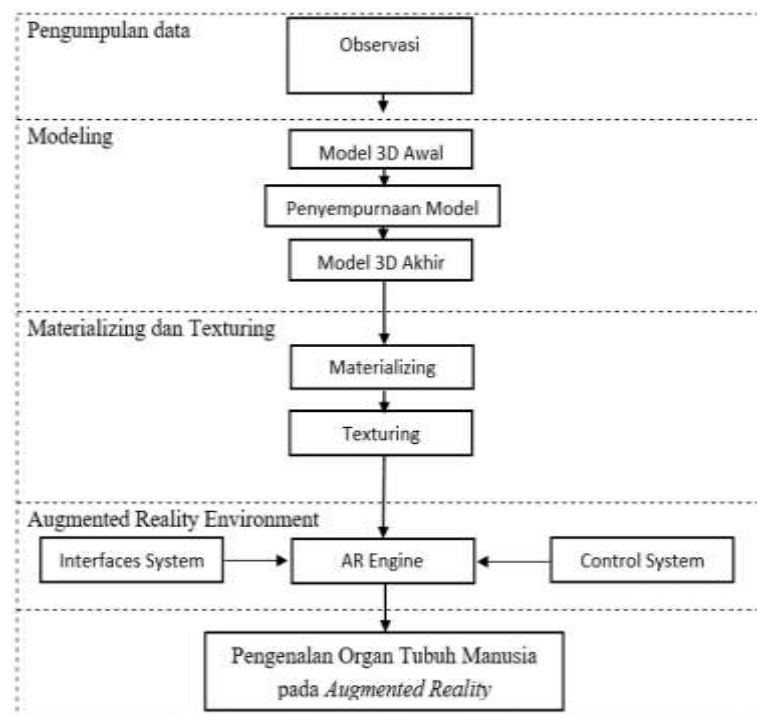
Pengumpulan data

Observasi

Modeling

Model 3D Awal

Penyempurnaan Model

Model 3D Akhir

Materializing dan Texturing

Materializing

Texturing

Augmented Reality Environment

Interfaces System

AR Engine

Control System

Pengenalan Organ Tubuh Manusia pada *Augmented Reality*